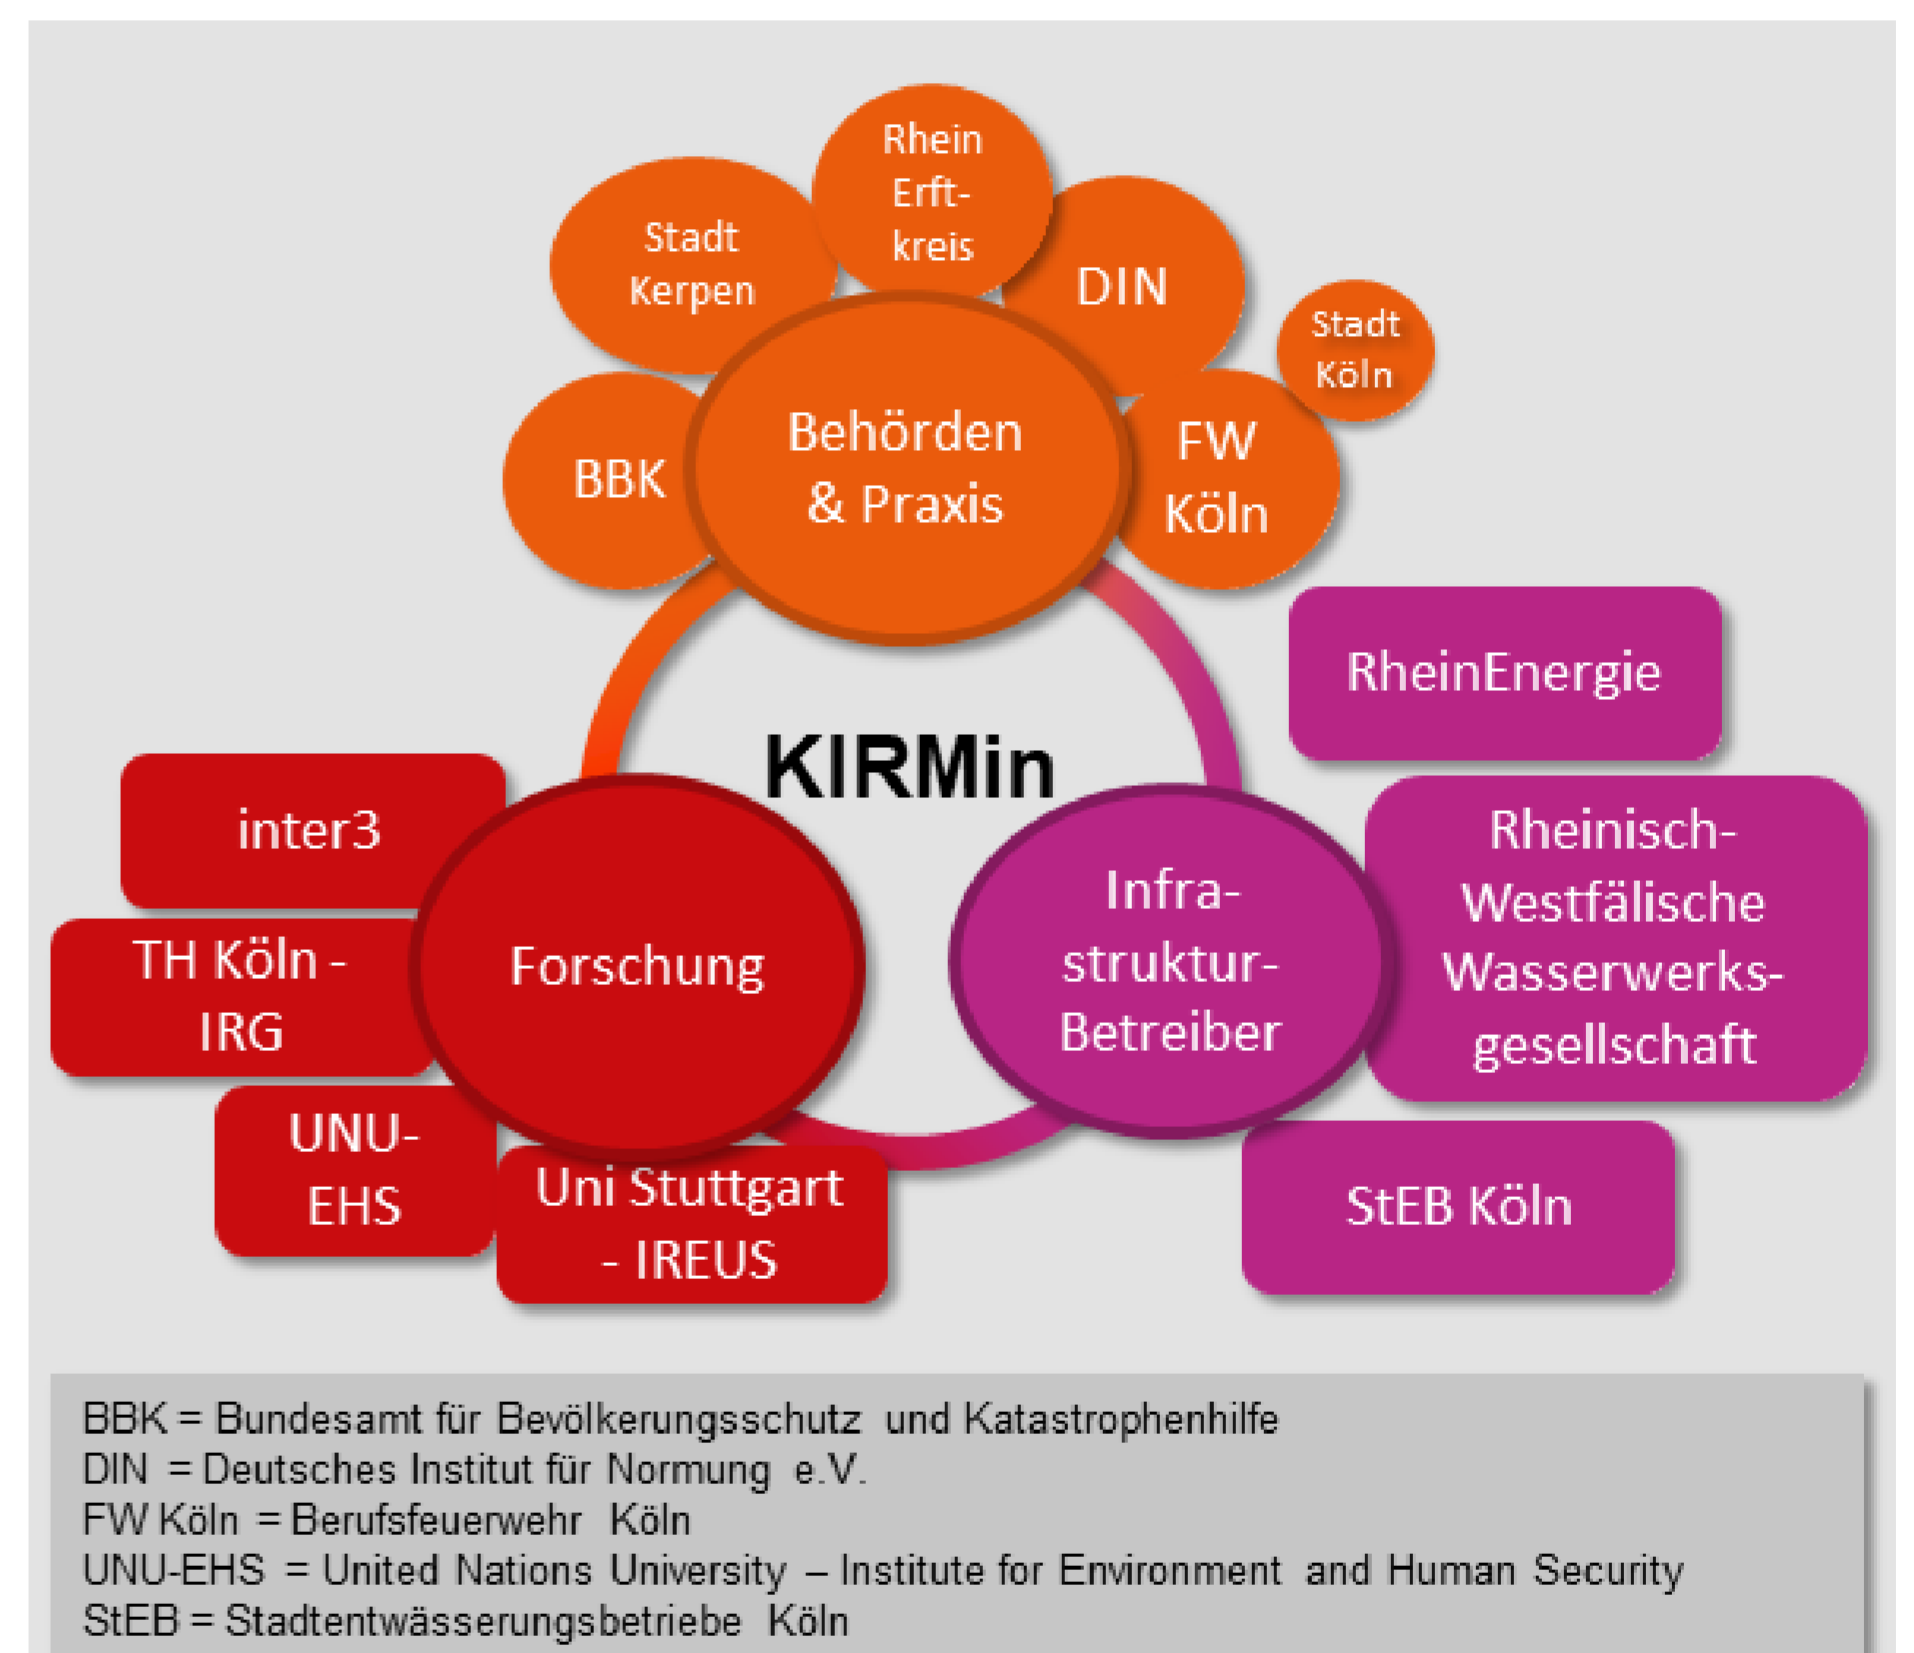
Stadt Kerpen

Rhein Erft-kreis

DIN

Stadt Köln

BBK

Behörden & Praxis

FW Köln

RheinEnergie

KIRMin

inter3

TH Köln - IRG

Forschung

Infra-struktur-Betreiber

Rheinisch-Westfälische Wasserwerks-gesellschaft

UNU-EHS

Uni Stuttgart - IREUS

StEB Köln

BBK = Bundesamt für Bevölkerungsschutz und Katastrophenhilfe
DIN = Deutsches Institut für Normung e.V.
FW Köln = Berufsfeuerwehr Köln
UNU-EHS = United Nations University – Institute for Environment and Human Security
StEB = Stadtentwässerungsbetriebe Köln